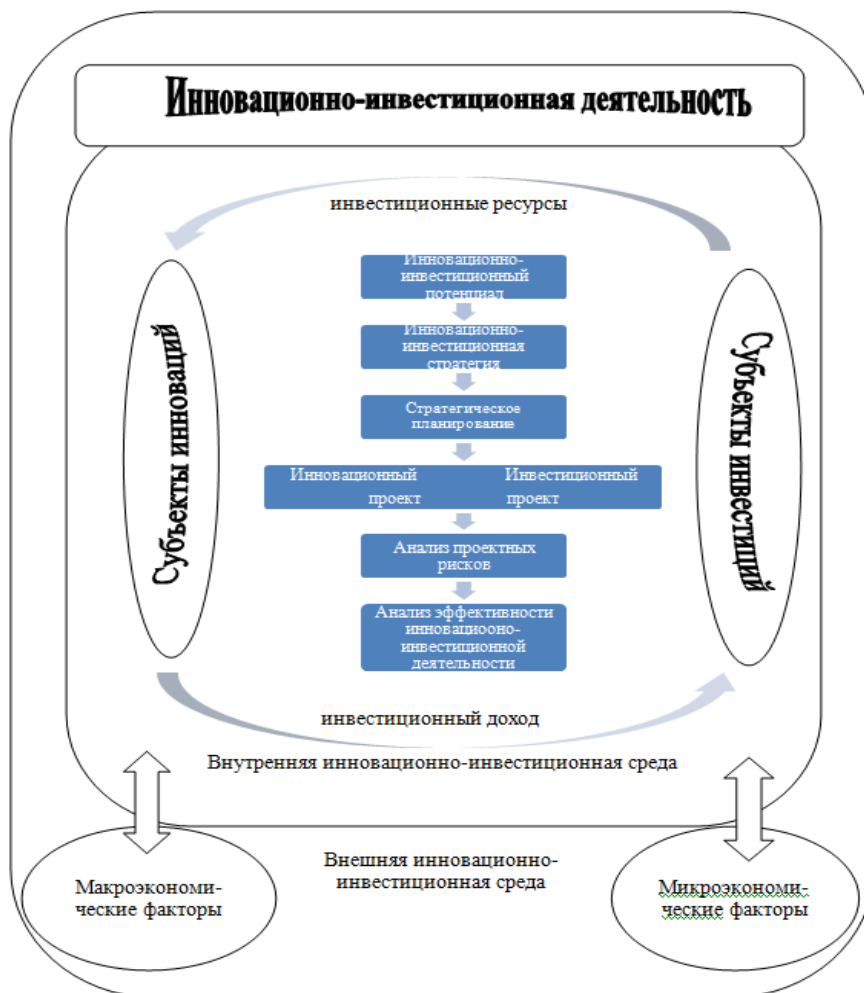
Инновационно-инвестиционная деятельность

инвестиционные ресурсы

Субъекты инноваций

Инновационно-инвестиционный потенциал

Инновационно-инвестиционная стратегия

Стратегическое планирование

Инновационный проект

Инвестиционный проект

Анализ проектных рисков

Анализ эффективности инновациооно-инвестиционной деятельности

Субъекты инвестиций

инвестиционный доход

Внутренняя инновационно-инвестиционная среда

Внешняя инновационно-инвестиционная среда

Макроэкономические факторы

Микроэкономические факторы